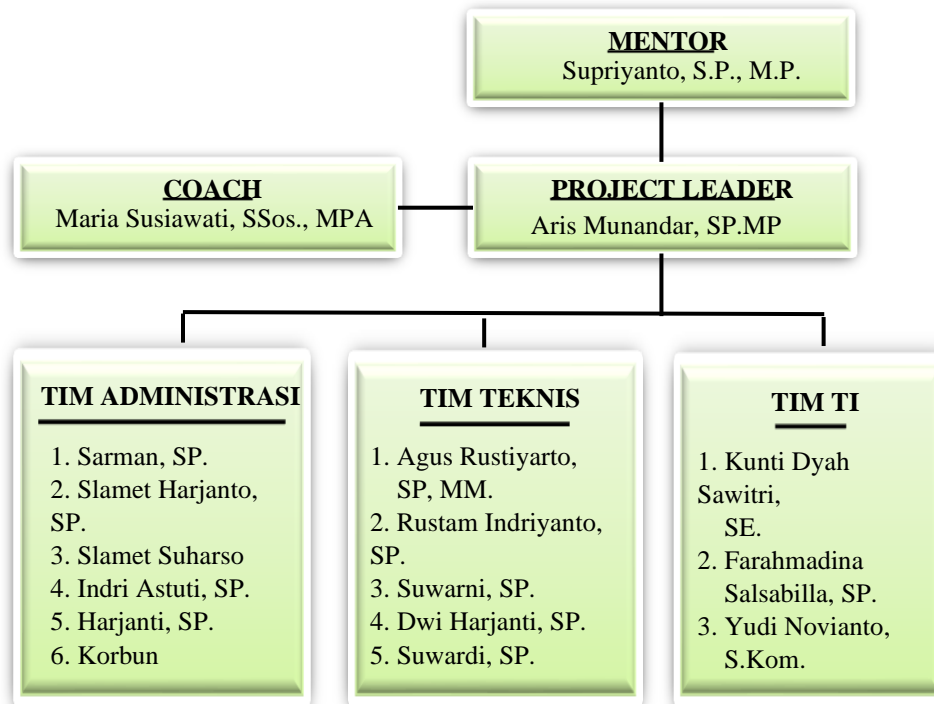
MENTOR
Supriyanto, S.P., M.P.

COACH
Maria Susiawati, SSos., MPA

PROJECT LEADER
Aris Munandar, SP.MP

TIM ADMINISTRASI
1. Sarman, SP.
2. Slamet Harjanto, SP.
3. Slamet Suharso
4. Indri Astuti, SP.
5. Harjanti, SP.
6. Korbun

TIM TEKNIS
1. Agus Rustiyarto, SP, MM.
2. Rustam Indriyanto, SP.
3. Suwarni, SP.
4. Dwi Harjanti, SP.
5. Suwardi, SP.

TIM TI
1. Kunti Dyah Sawitri, SE.
2. Farahmadina Salsabilla, SP.
3. Yudi Novianto, S.Kom.